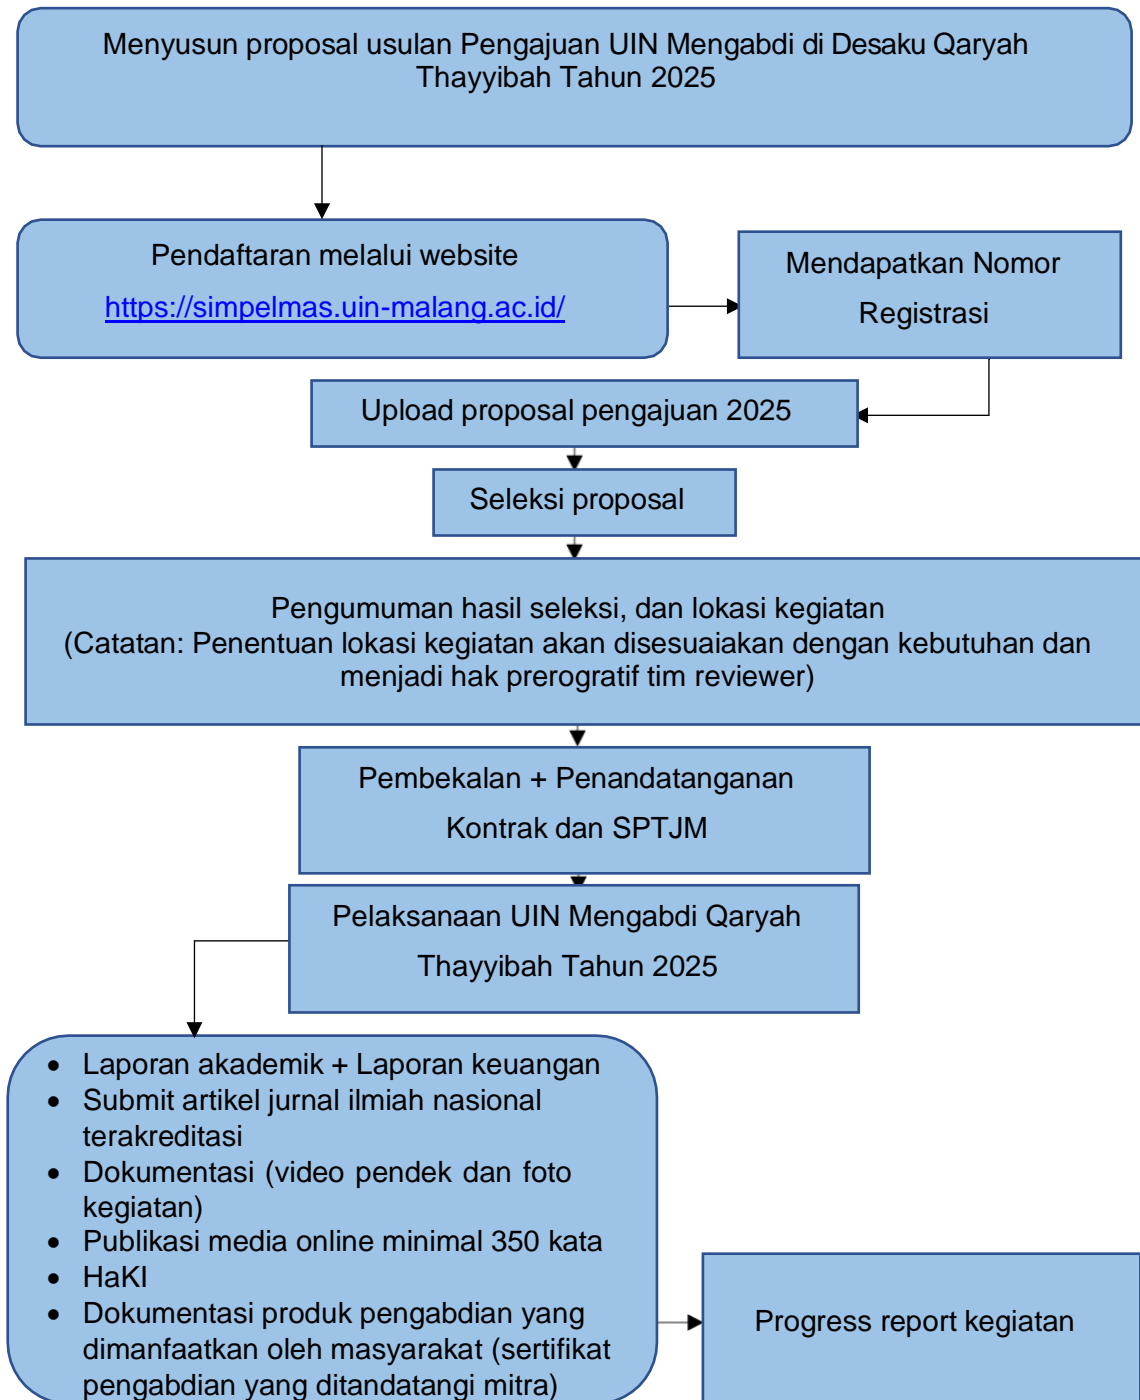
Menyusun proposal usulan Pengajuan UIN Mengabdi di Desaku Qaryah Thayyibah Tahun 2025

Pendaftaran melalui website

https://simpelmas.uin-malang.ac.id/

Mendapatkan Nomor Registrasi

Upload proposal pengajuan 2025

Seleksi proposal

Pengumuman hasil seleksi, dan lokasi kegiatan
(Catatan: Penentuan lokasi kegiatan akan disesuaiakan dengan kebutuhan dan menjadi hak prerogratif tim reviewer)

Pembekalan + Penandatanganan Kontrak dan SPTJM

Pelaksanaan UIN Mengabdi Qaryah Thayyibah Tahun 2025

- Laporan akademik + Laporan keuangan
- Submit artikel jurnal ilmiah nasional terakreditasi
- Dokumentasi (video pendek dan foto kegiatan)
- Publikasi media online minimal 350 kata
- HaKI
- Dokumentasi produk pengabdian yang dimanfaatkan oleh masyarakat (sertifikat pengabdian yang ditandatangi mitra)

Progress report kegiatan